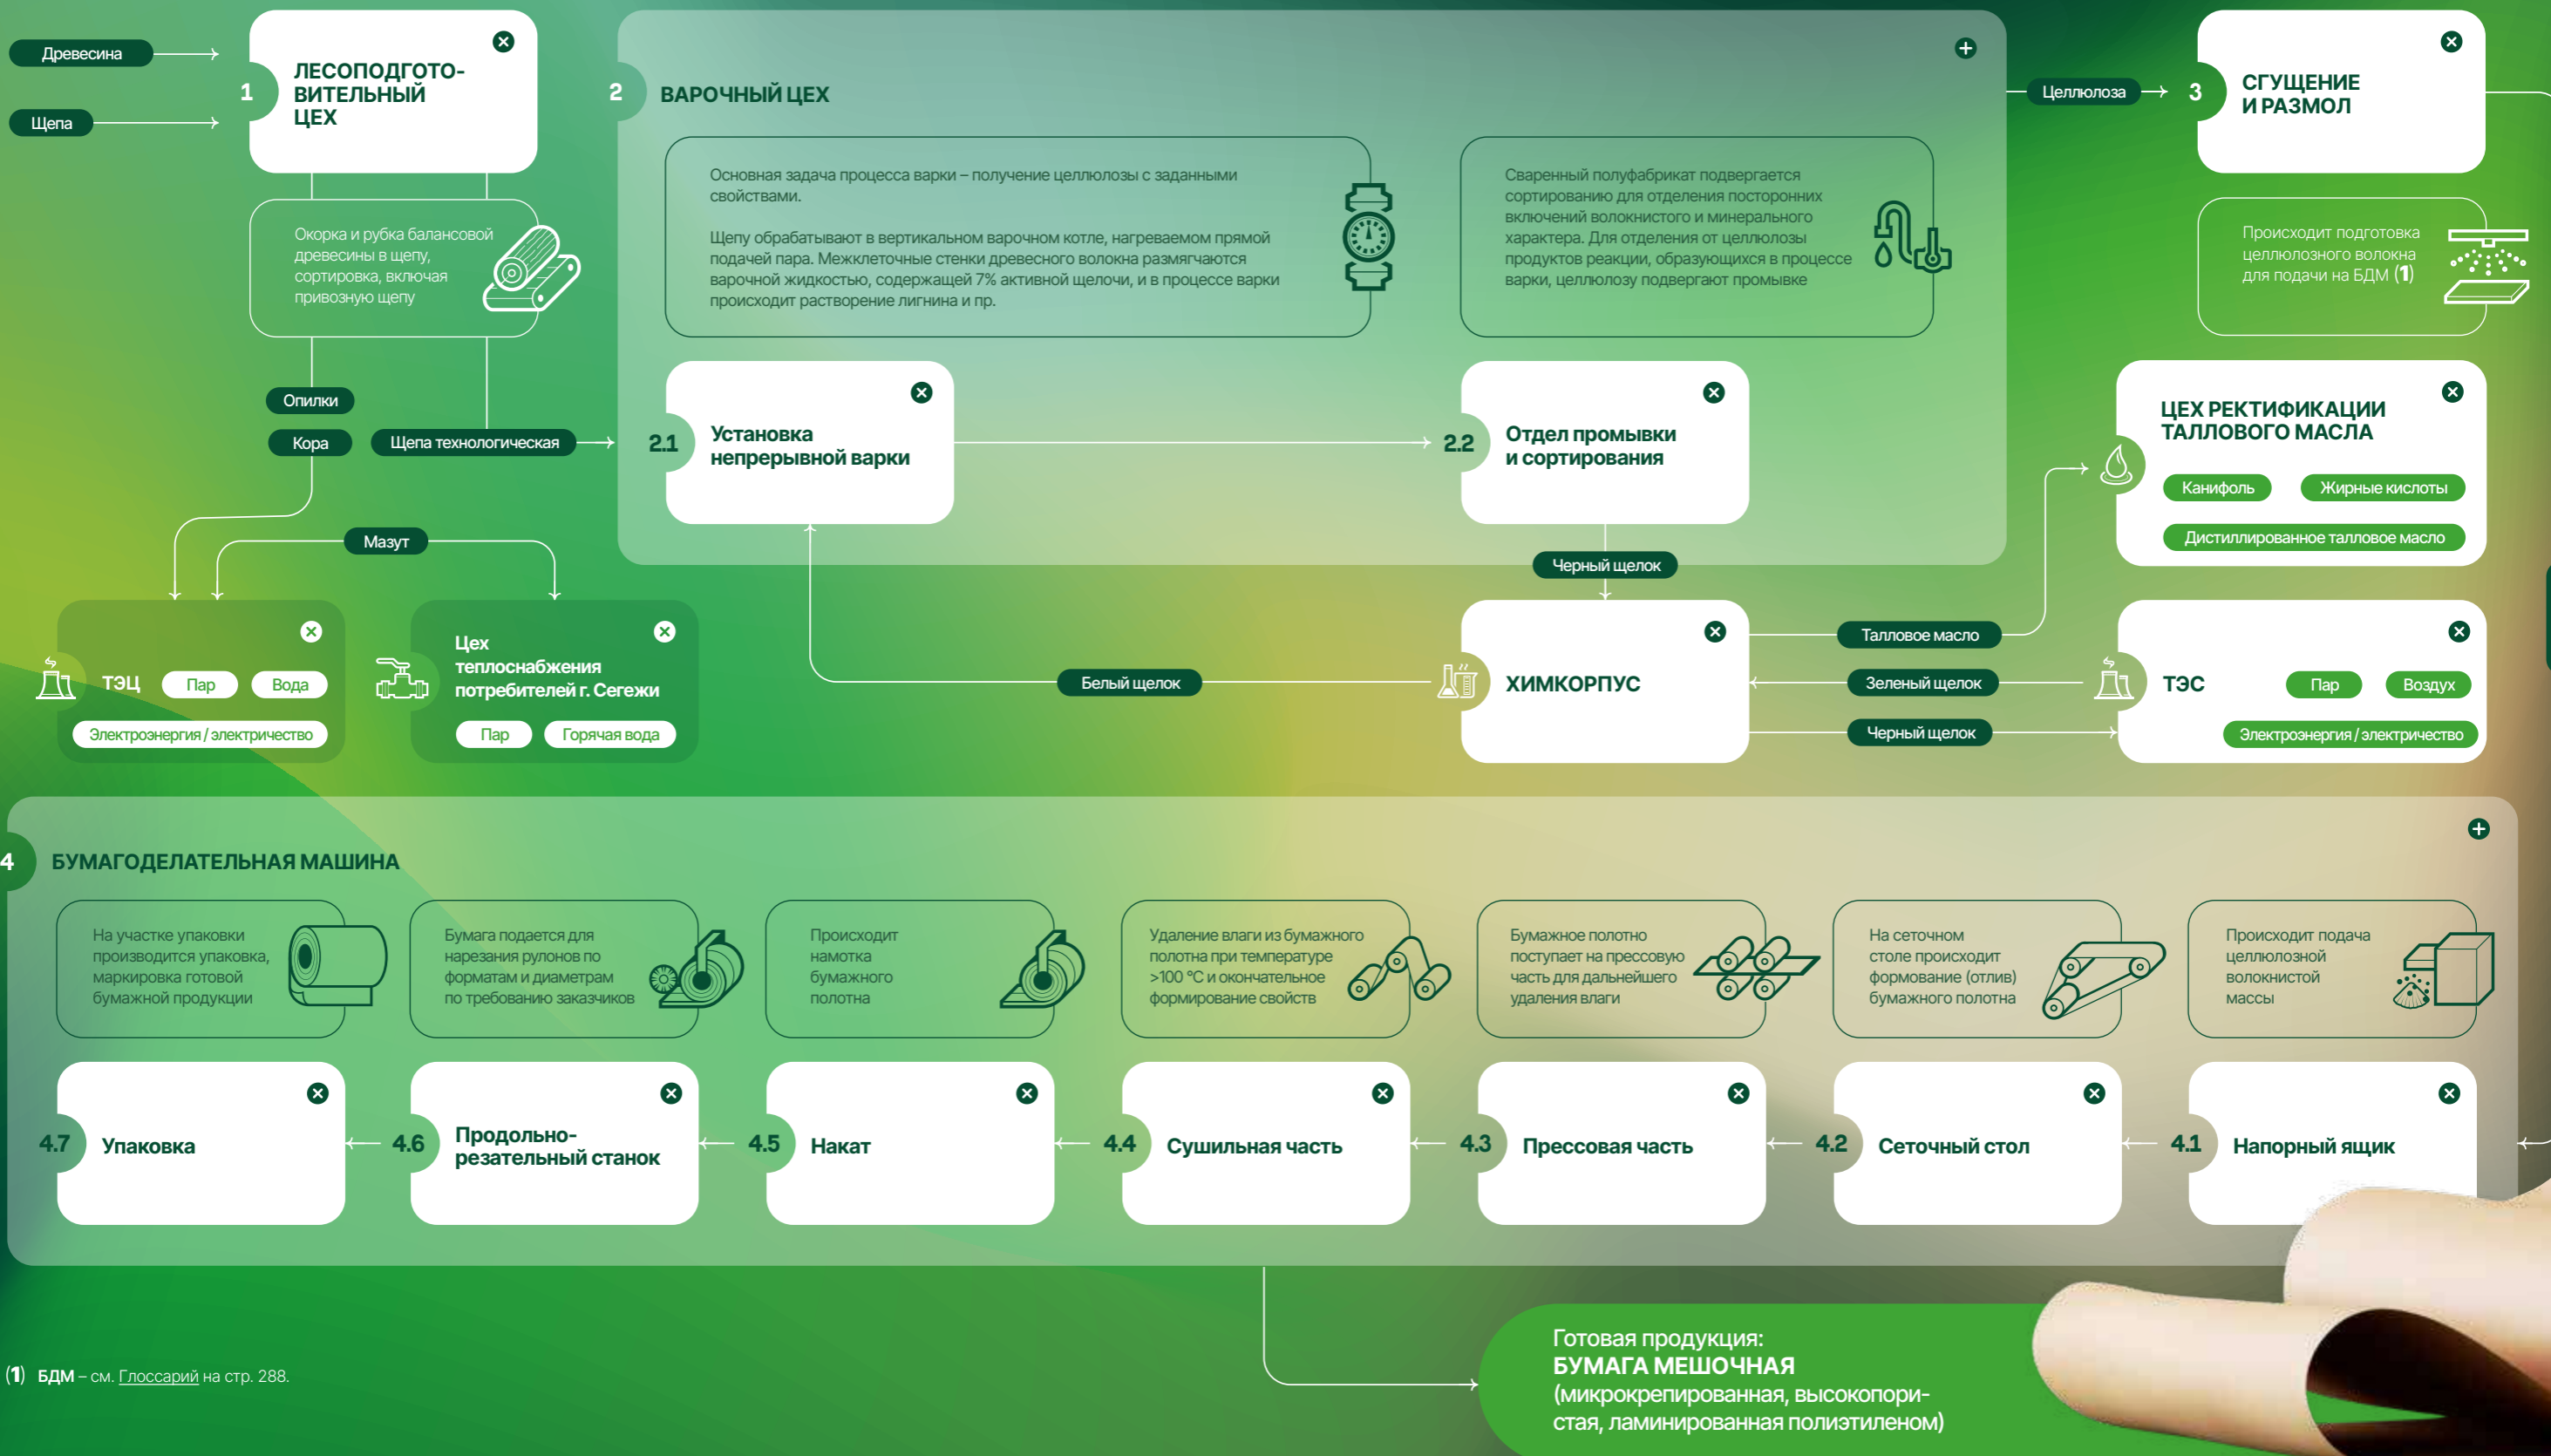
Древесина

Щепа

1 ЛЕСОПОДГОТОВИТЕЛЬНЫЙ ЦЕХ

Окорка и рубка балансовой древесины в щепу, сортировка, включая привозную щепу

Опилки

Кора

Щепа технологическая

Мазут

2 ВАРОЧНЫЙ ЦЕХ

Основная задача процесса варки – получение целлюлозы с заданными свойствами.

Щепу обрабатывают в вертикальном варочном котле, нагреваемом прямой подачей пара. Межклеточные стенки древесного волокна размягчаются варочной жидкостью, содержащей 7% активной щелочи, и в процессе варки происходит растворение лигнина и пр.

Сваренный полуфабрикат подвергается сортированию для отделения посторонних включений волокнистого и минерального характера. Для отделения от целлюлозы продуктов реакции, образующихся в процессе варки, целлюлозу подвергают промывке

2.1 Установка непрерывной варки

2.2 Отдел промывки и сортирования

Целлюлоза

3 СГУЩЕНИЕ И РАЗМОЛ

Происходит подготовка целлюлозного волокна для подачи на БДМ (1)

ЦЕХ РЕКТИФИКАЦИИ ТАЛЛОВОГО МАСЛА

Канифоль

Жирные кислоты

Дистиллированное талловое масло

Черный щелок

ТЭЦ

Пар

Вода

Электроэнергия / электричество

Цех теплоснабжения потребителей г. Сегежи

Пар

Горячая вода

Белый щелок

ХИМКОРПУС

Талловое масло

Зеленый щелок

Черный щелок

ТЭС

Пар

Воздух

Электроэнергия / электричество

4 БУМАГОДЕЛАТЕЛЬНАЯ МАШИНА

На участке упаковки производится упаковка, маркировка готовой бумажной продукции

Бумага подается для нарезания рулонов по форматам и диаметрам по требованию заказчиков

Происходит намотка бумажного полотна

Удаление влаги из бумажного полотна при температуре >100 °С и окончательное формирование свойств

Бумажное полотно поступает на прессовую часть для дальнейшего удаления влаги

На сеточном столе происходит формование (отлив) бумажного полотна

Происходит подача целлюлозной волокнистой массы

4.7 Упаковка

4.6 Продольно-резательный станок

4.5 Накат

4.4 Сушильная часть

4.3 Прессовая часть

4.2 Сеточный стол

4.1 Напорный ящик

(1) БДМ – см. Глоссарий на стр. 288.

Готовая продукция:
БУМАГА МЕШОЧНАЯ
(микрокрепированная, высокопористая, ламинированная полиэтиленом)